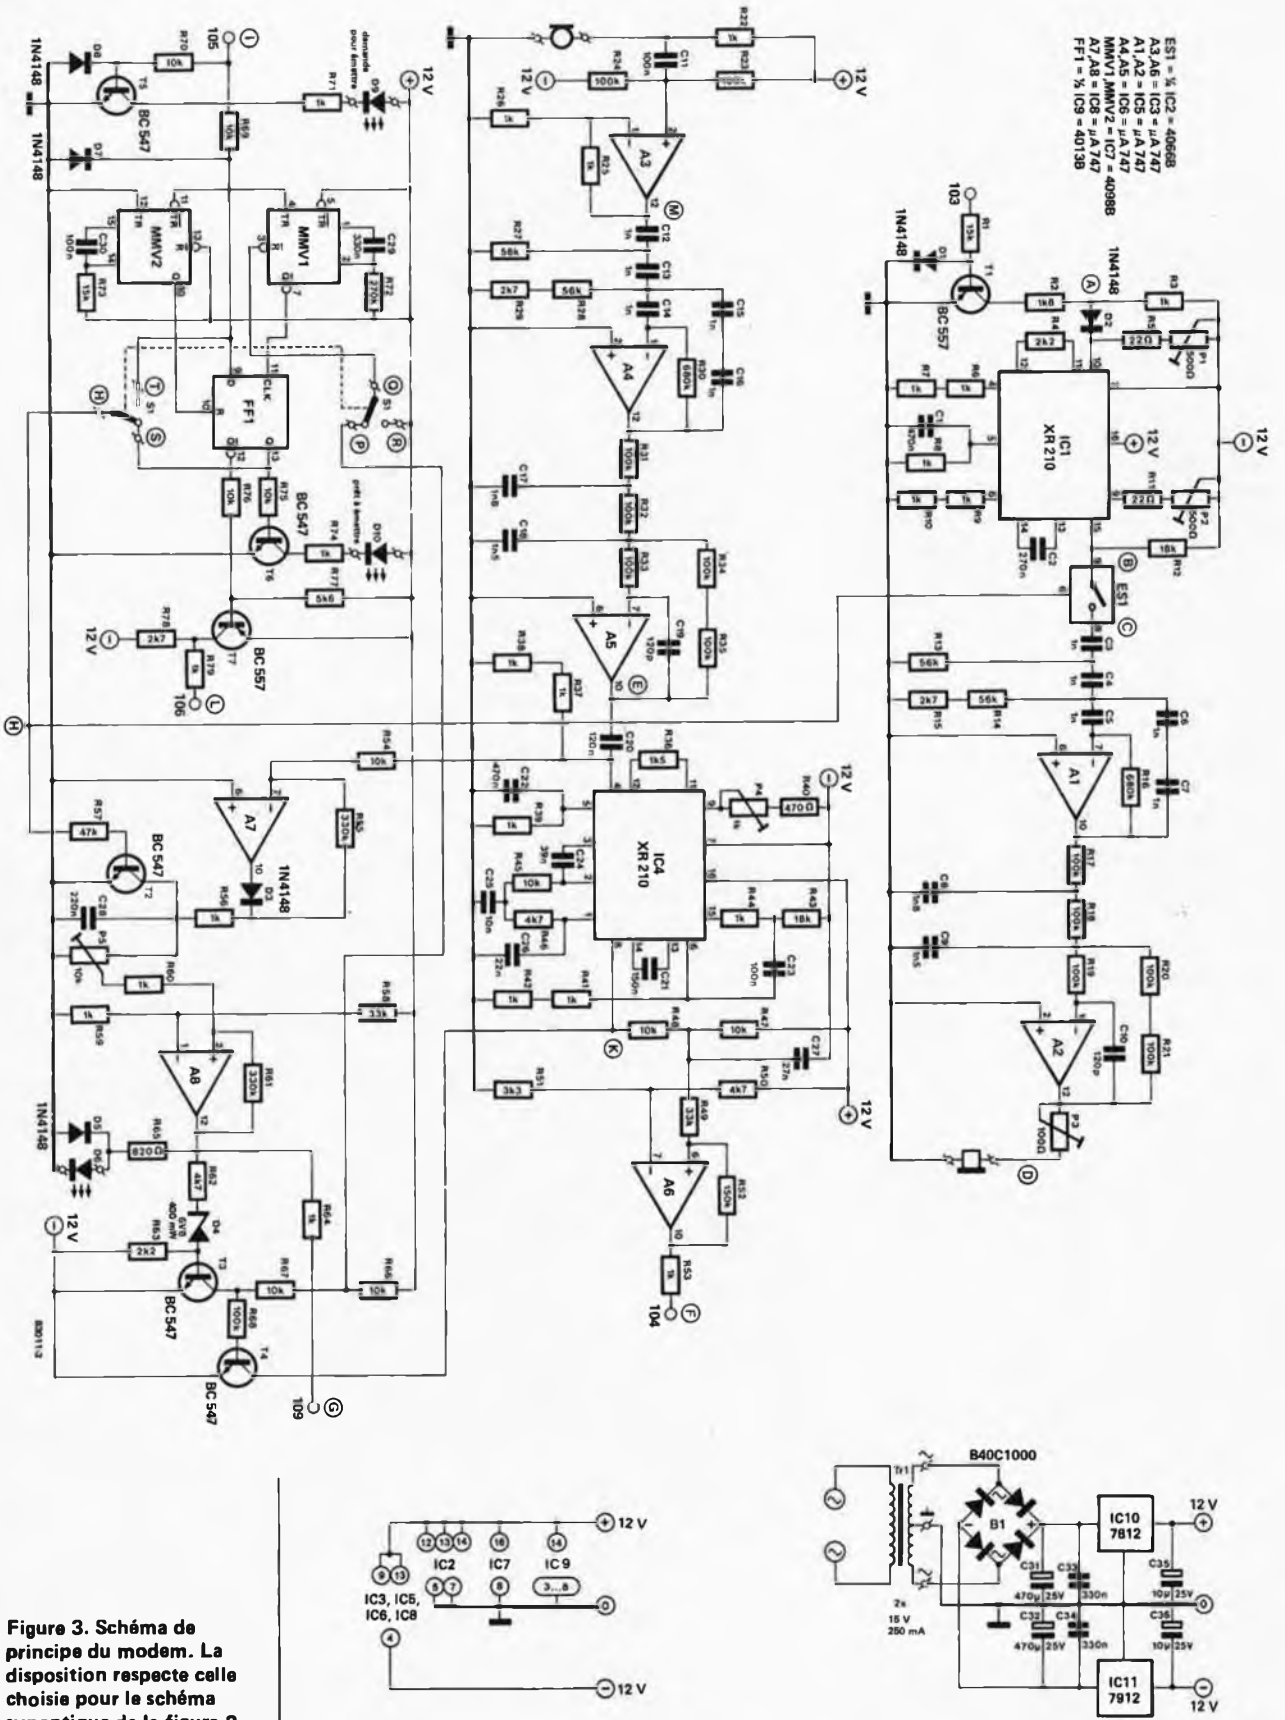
ES1 = ¼ IC2 = 4066B
A3,A6 = IC3 = µA 747
A1,A2 = IC5 = µA 747
A4,A5 = IC6 = µA 747
MMV1,MMV2 = IC7 = 4098B
A7,A8 = IC8 = µA 747
FF1 = ½ IC9 = 4013B

1N4148
D8
R70
10k
105
T5
BC 547
R71
1k
demande pour émettre
D9
12 V
1N4148
D7
R69
10k
MMV2
TR
R
C30
100n
R73
15k
MMV1
C29
330n
R72
270k
FF1
CLK
S1
T
H
S
Q
P
R
R76
10k
R75
10k
BC 547
T6
R74
1k
prêt à émettre
D10
R77
5k6
12 V
R78
2k7
T7
BC 557
R79
1k
106
L
H
R54
10k
A7
R55
330k
R57
47k
BC 547
T2
1N4148
D3
C28
220n
R56
1k
P5
10k
R60
1k
R59
1k
R58
33k
A8
R61
330k
1N4148
D5
D6
R65
820Ω
R62
4k7
D4
6V8 400 mW
12 V
R63
2k2
T3
BC 547
R67
10k
R64
1k
R66
10k
R68
100k
T4
BC 547
830112
109
G
R22
1k
C11
100n
12 V
R24
100k
R23
100k
12 V
R26
1k
A3
R25
1k
M
C12
1n
R27
56k
C13
1n
R29
2k7
R28
56k
C14
1n
C15
1n
A4
R30
680k
C16
1n
R31
100k
C17
1n8
R32
100k
C18
1n5
R33
100k
R34
100k
A5
C19
120p
R35
100k
R38
1k
R37
1k
E
C20
120n
R36
1k5
C22
470n
R39
1k
IC4
XR 210
P4
1k
R40
470Ω
12 V
C24
39n
R45
10k
C25
10n
R46
4k7
C26
22n
C21
150n
R44
1k
R43
18k
C23
100n
R42
1k
R41
1k
R48
10k
R47
10k
K
C27
27n
R51
3k3
R50
4k7
12 V
R49
33k
A6
R52
150k
R53
1k
104
F
103
R1
15k
1N4148
D1
T1
BC 557
R2
1k8
A
1N4148
D2
R3
1k
R4
2k2
R5
22Ω
P1
500Ω
R7
1k
R6
1k
C1
100n
R8
1k
IC1
XR 210
12 V
12 V
R10
1k
R9
1k
R11
22Ω
P2
500Ω
C2
270n
B
R12
18k
ES1
C
C3
1n
R13
56k
R15
2k7
R14
56k
C4
1n
C5
1n
C6
1n
A1
R16
680k
C7
1n
R17
100k
C8
1n8
R18
100k
C9
1n5
R19
100k
R20
100k
A2
C10
120p
R21
100k
P3
100Ω
D

Figure 3. Schéma de principe du modem. La disposition respecte celle choisie pour le schéma synoptique de la figure 2.

12 V
IC3, IC5, IC6, IC8
IC2
IC7
IC9
3...8
0
12 V

B40C1000
Tr1
B1
IC10
7812
12 V
C31
470µ 25V
C33
330n
C35
10µ 25V
0
2x 15 V 250 mA
C32
470µ 25V
C34
330n
C36
10µ 25V
IC11
7912
12 V